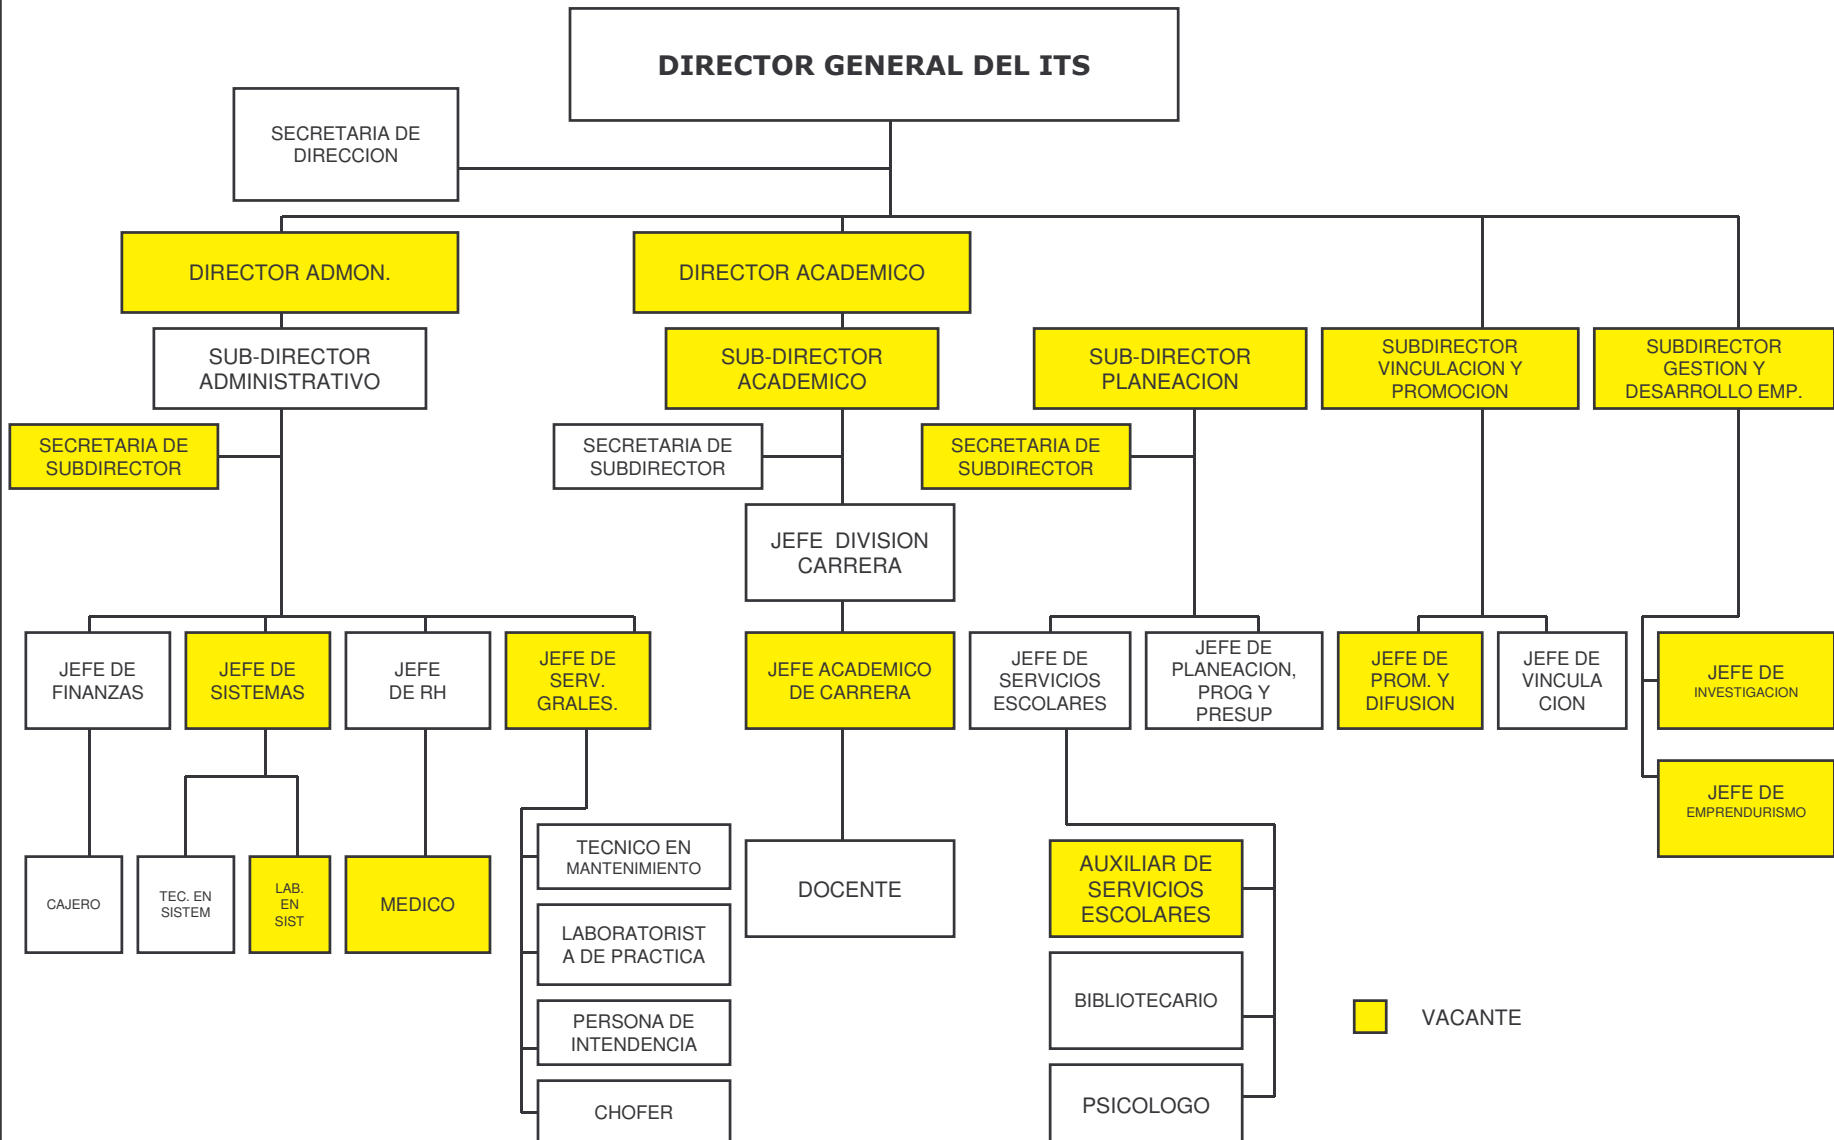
DIRECTOR GENERAL DEL ITS

SECRETARIA DE DIRECCION

DIRECTOR ADMON.

DIRECTOR ACADEMICO

SUB-DIRECTOR ADMINISTRATIVO

SUB-DIRECTOR ACADEMICO

SUB-DIRECTOR PLANEACION

SUBDIRECTOR VINCULACION Y PROMOCION

SUBDIRECTOR GESTION Y DESARROLLO EMP.

SECRETARIA DE SUBDIRECTOR

SECRETARIA DE SUBDIRECTOR

SECRETARIA DE SUBDIRECTOR

JEFE DIVISION CARRERA

JEFE DE FINANZAS

JEFE DE SISTEMAS

JEFE DE RH

JEFE DE SERV. GRALES.

JEFE ACADEMICO DE CARRERA

JEFE DE SERVICIOS ESCOLARES

JEFE DE PLANEACION, PROG Y PRESUP

JEFE DE PROM. Y DIFUSION

JEFE DE VINCULA CION

JEFE DE INVESTIGACION

JEFE DE EMPRENDURISMO

CAJERO

TEC. EN SISTEM

LAB. EN SIST

MEDICO

TECNICO EN MANTENIMIENTO

LABORATORISTA DE PRACTICA

PERSONA DE INTENDENCIA

CHOFER

DOCENTE

AUXILIAR DE SERVICIOS ESCOLARES

BIBLIOTECARIO

PSICOLOGO

VACANTE